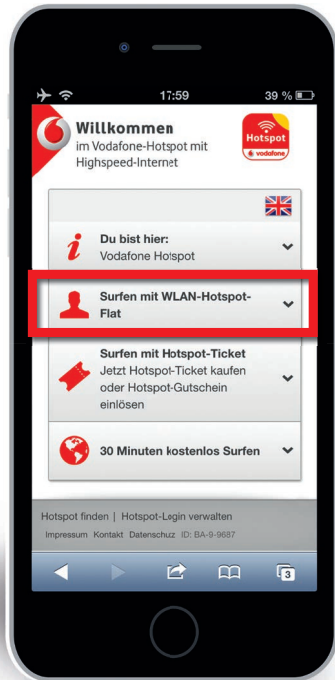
17:59

39 %

Willkommen
im Vodafone-Hotspot mit Highspeed-Internet

Hotspot
vodafone

Du bist hier:
Vodafone Hotspot

Surfen mit WLAN-Hotspot-Flat

Surfen mit Hotspot-Ticket
Jetzt Hotspot-Ticket kaufen oder Hotspot-Gutschein einlösen

30 Minuten kostenlos Surfen

Hotspot finden | Hotspot-Login verwalten
Impressum Kontakt Datenschuz ID: BA-9-9687

3